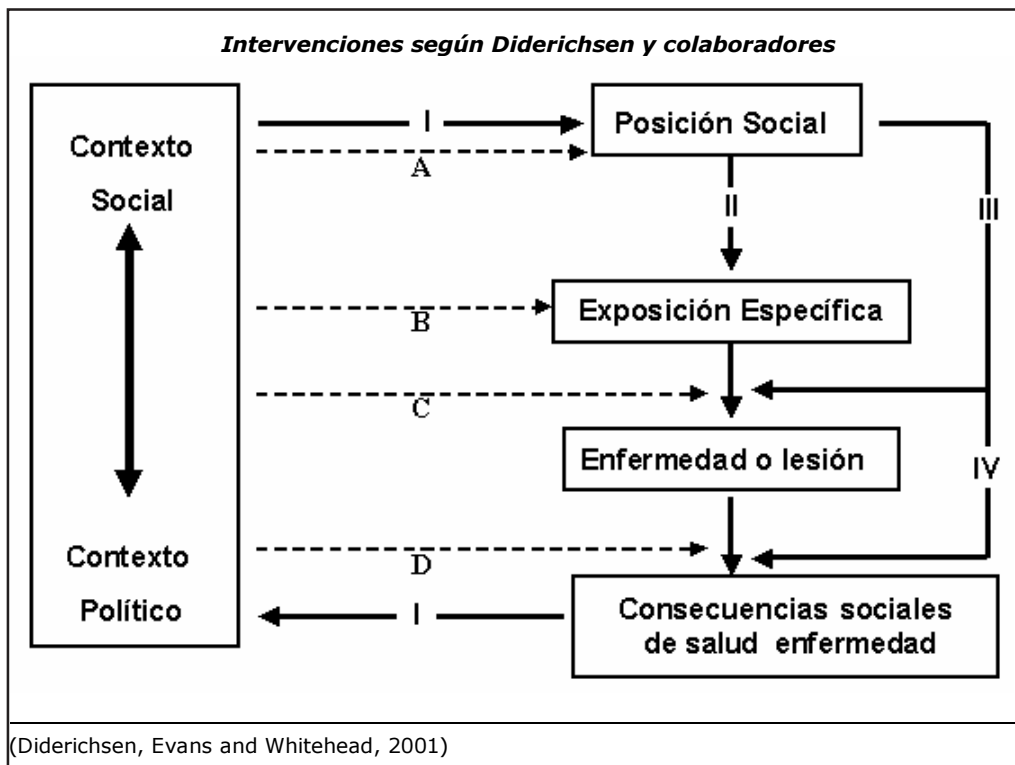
Intervenciones según Diderichsen y colaboradores

Contexto

Social

Contexto

Político

I

A

Posición Social

II

III

B

Exposición Específica

C

Enfermedad o lesión

IV

D

Consecuencias sociales de salud enfermedad

I

(Diderichsen, Evans and Whitehead, 2001)